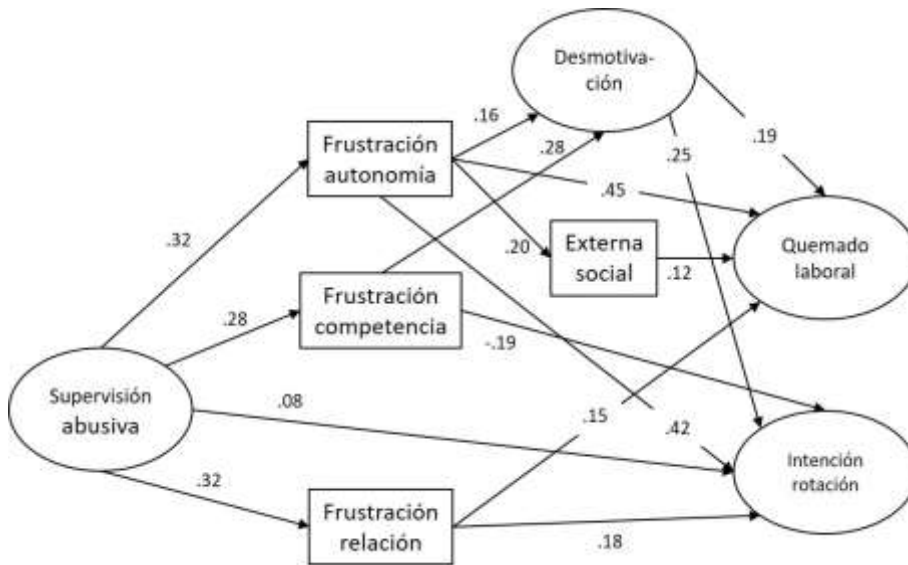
Desmotivación

Frustración autonomia

.16

.28

.25

.19

.45

.32

.20

Externa social

.12

Quemado laboral

.28

Frustración competencia

-.19

Supervisión abusiva

.08

.15

.42

Intención rotación

.32

Frustración relación

.18